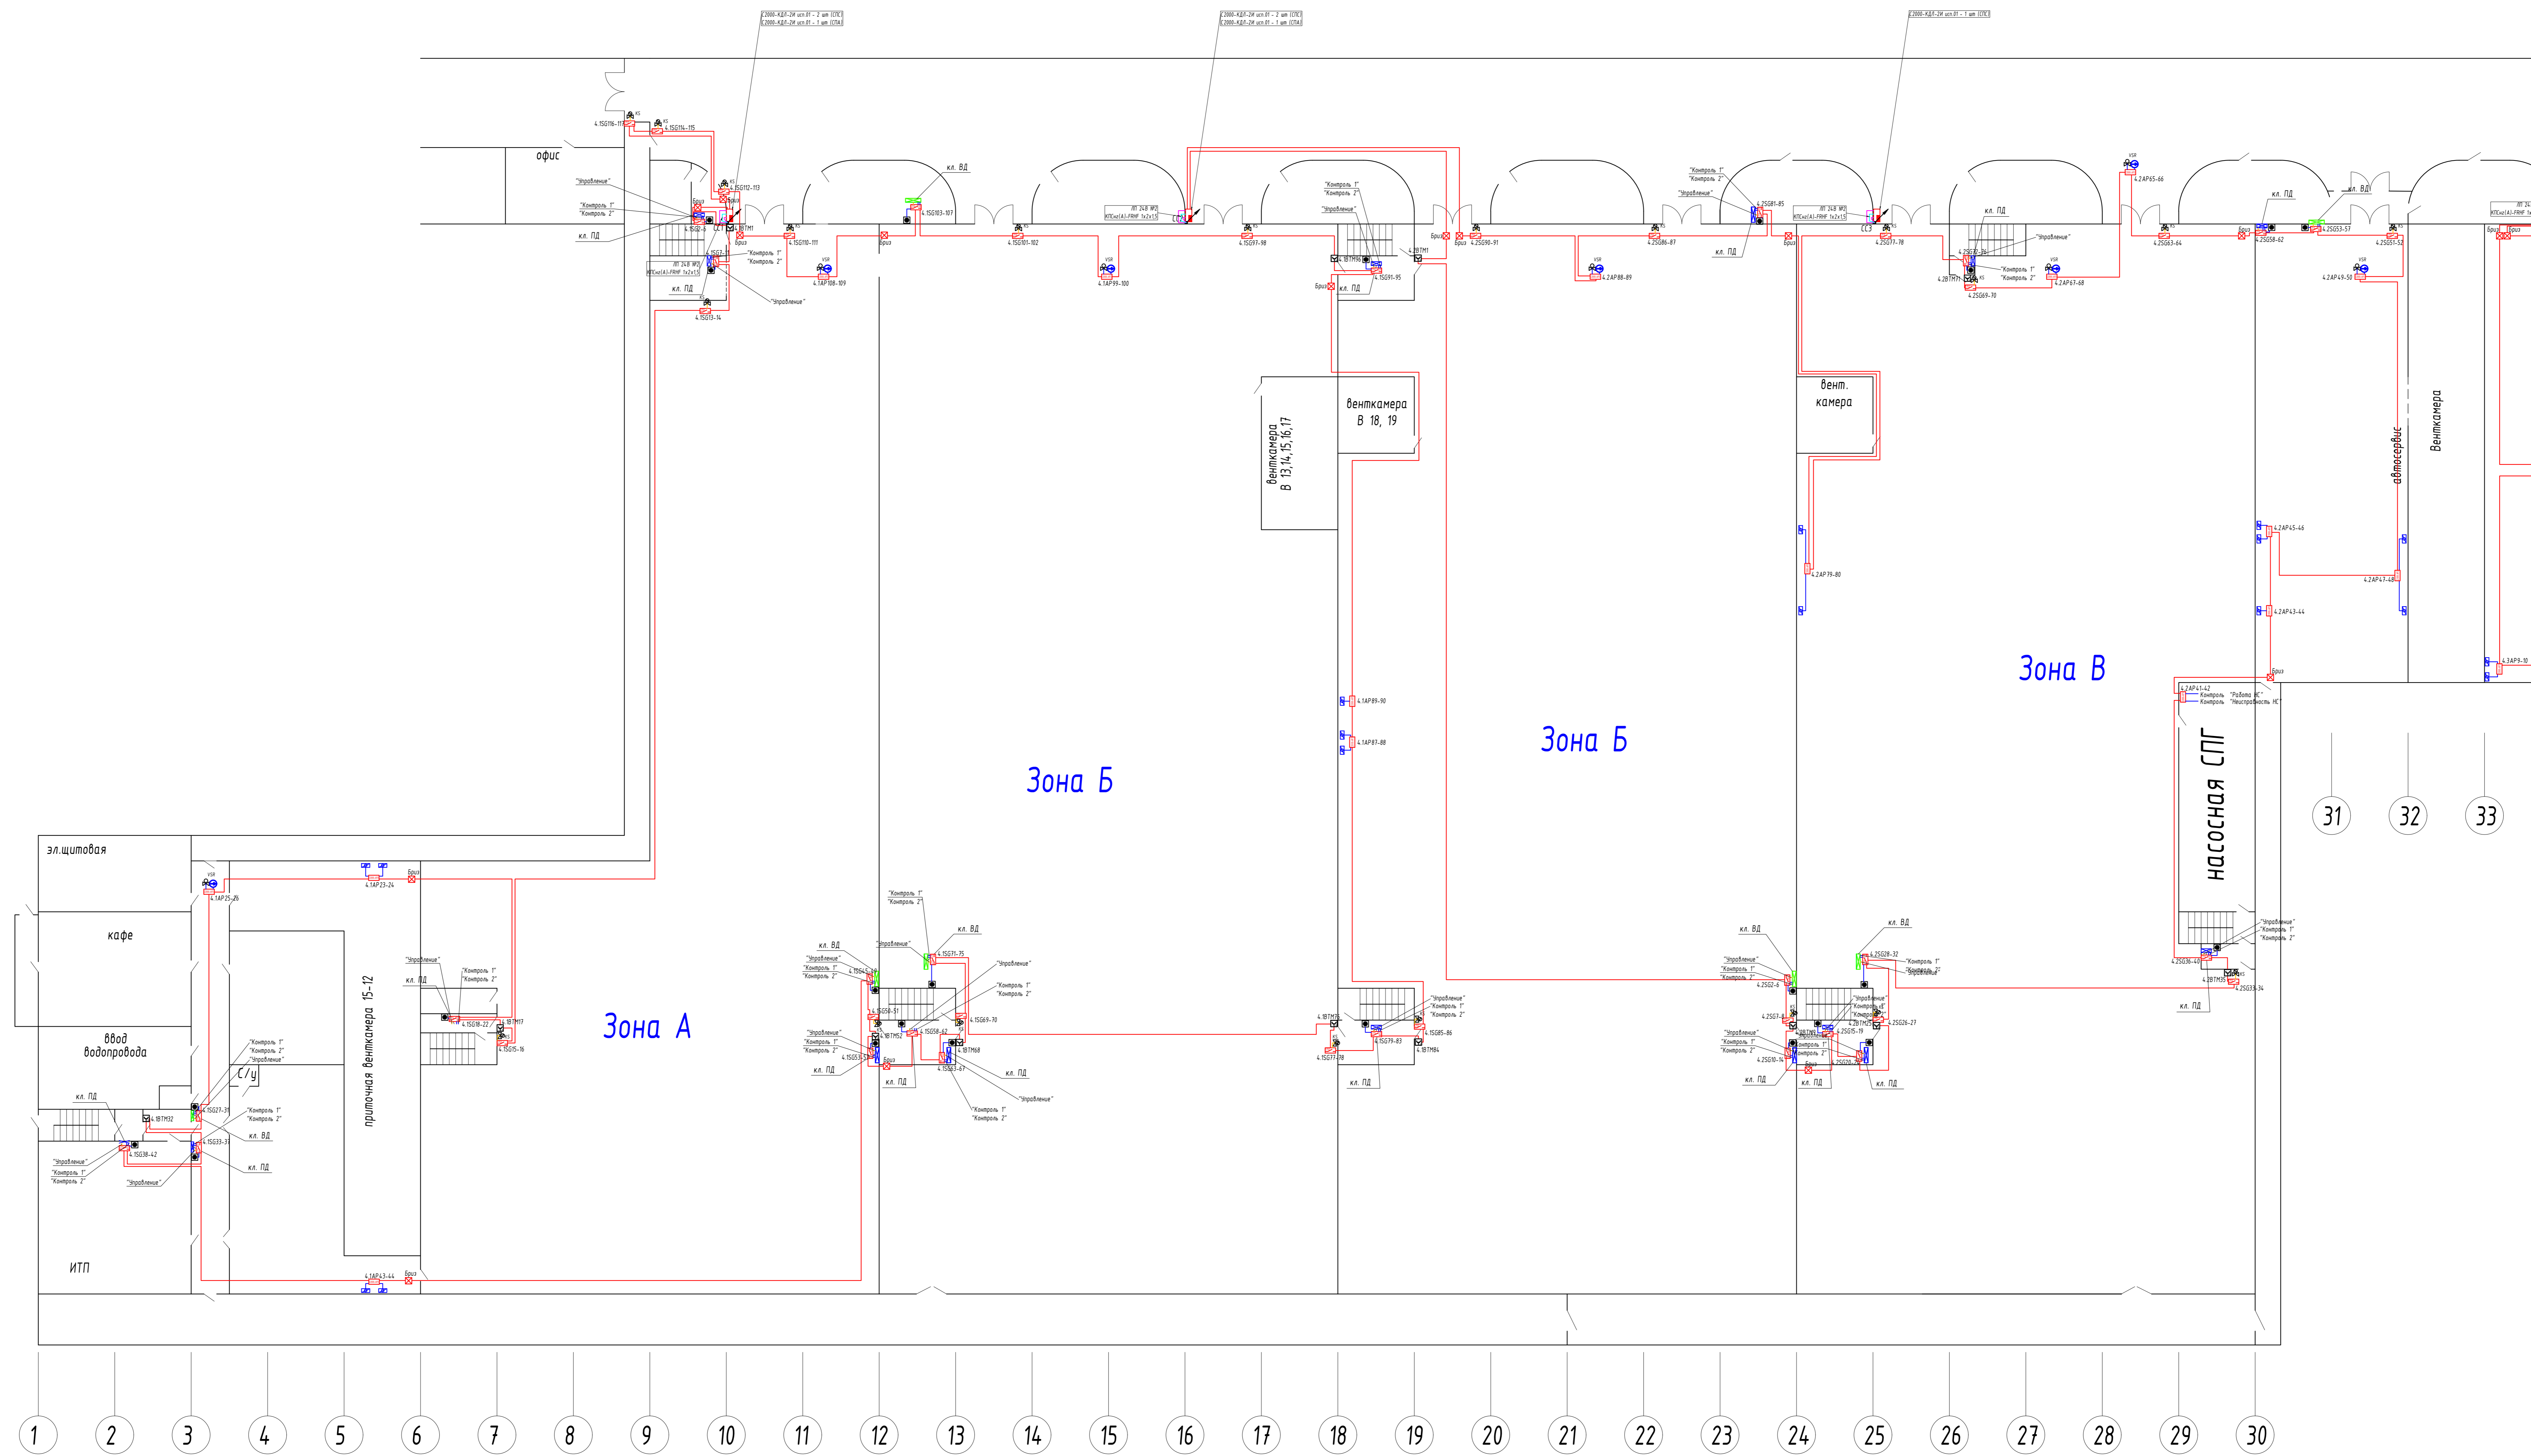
С2000-КДЛ-2И исп.01 - 2 шт (СПС)
С2000-КДЛ-2И исп.01 - 1 шт (СПА)

С2000-КДЛ-2И исп.01 - 2 шт (СПС)
С2000-КДЛ-2И исп.01 - 1 шт (СПА)

С2000-КДЛ-2И исп.01 - 1 шт (СПС)

офис

"Управление"
"Контроль 1"
"Контроль 2"
кл. ПД
СС1
СС2
СС3
кл. ВД
кл. ПД
"Управление"
"Контроль 1"
"Контроль 2"

вентками В 13,14,15,16,17

венткамера В 18, 19

вент. камера

автосервис

Венткамера

Зона Б

Зона Б

Зона В

Зона А

насосная СПГ

"Работа НС"
"Неисправность НС"

эл.щитовая

кафе

ввод водопровода

С/у

приточная венткамера 15-12

ИТП

кл. ВД
кл. ПД
Бриз

31
32
33

1
2
3
4
5
6
7
8
9
10
11
12
13
14
15
16
17
18
19
20
21
22
23
24
25
26
27
28
29
30